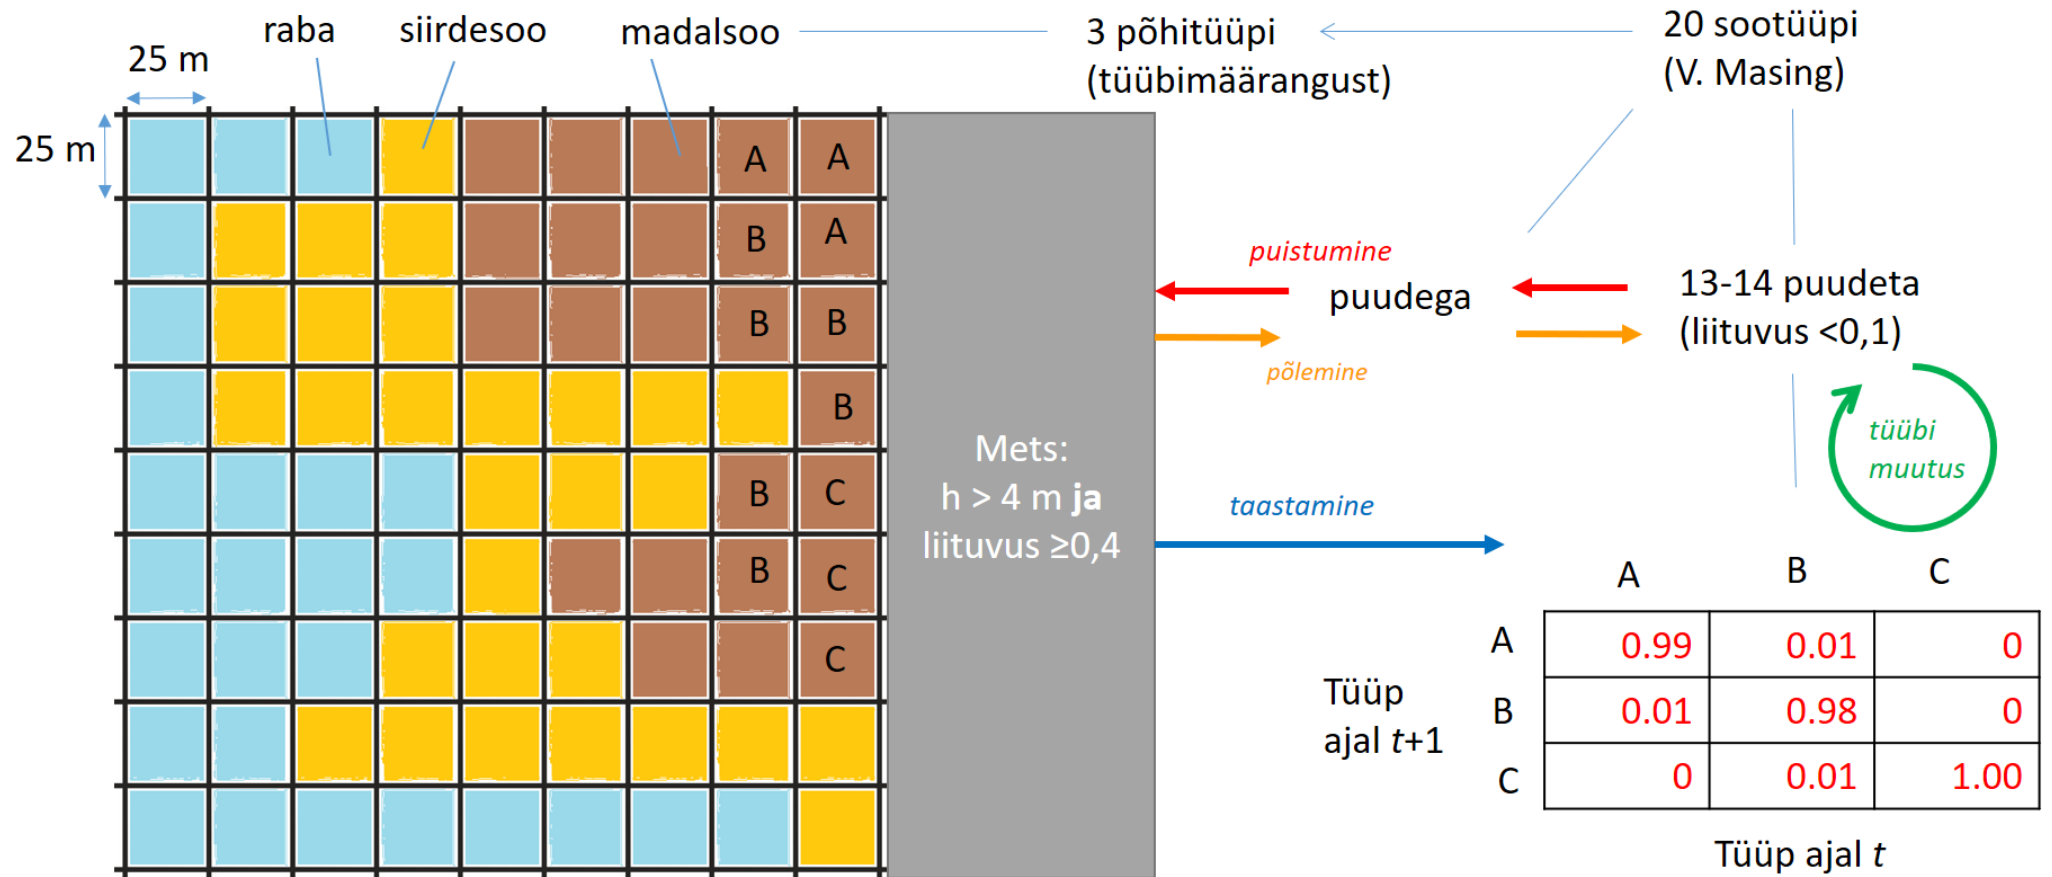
25 m

raba

siirdesoo

madalsoo

3 põhitüüpi (tüübimäärangust)

20 sootüüpi (V. Masing)

25 m

A A
B A
B B
B
B C
B C
C

Mets:
h > 4 m **ja**
liituvus ≥0,4

puistumine

puudega

põlemine

13-14 puudeta (liituvus <0,1)

tüübi muutus

taastamine

|  | A | B | C |
|---|---|---|---|
| A | 0.99 | 0.01 | 0 |
| B | 0.01 | 0.98 | 0 |
| C | 0 | 0.01 | 1.00 |

Tüüp ajal *t*+1

Tüüp ajal *t*